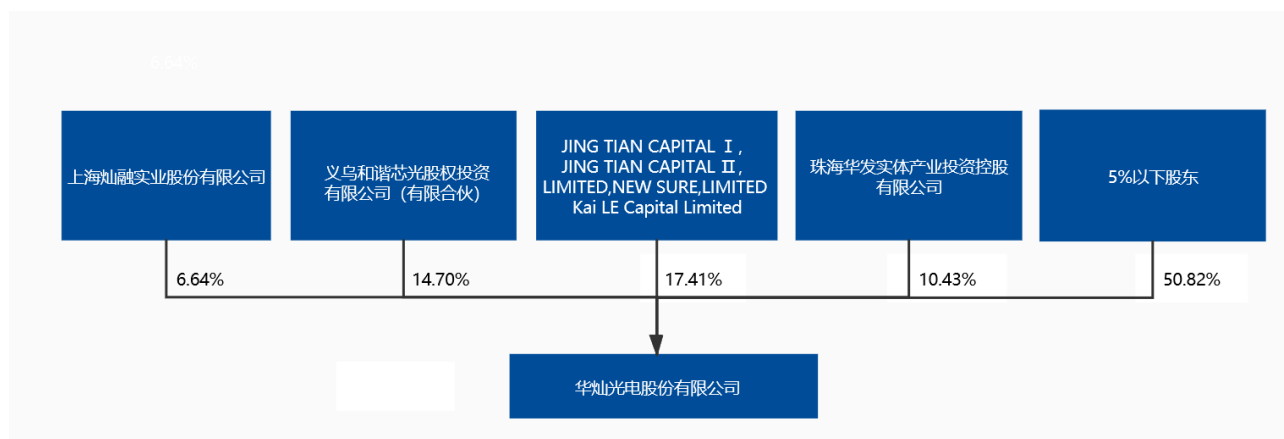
6.64%

上海灿融实业股份有限公司

义乌和谐芯光股权投资有限公司（有限合伙）

JING TIAN CAPITAL Ⅰ, JING TIAN CAPITAL Ⅱ, LIMITED,NEW SURE,LIMITED Kai LE Capital Limited

珠海华发实体产业投资控股有限公司

5%以下股东

6.64%

14.70%

17.41%

10.43%

50.82%

华灿光电股份有限公司